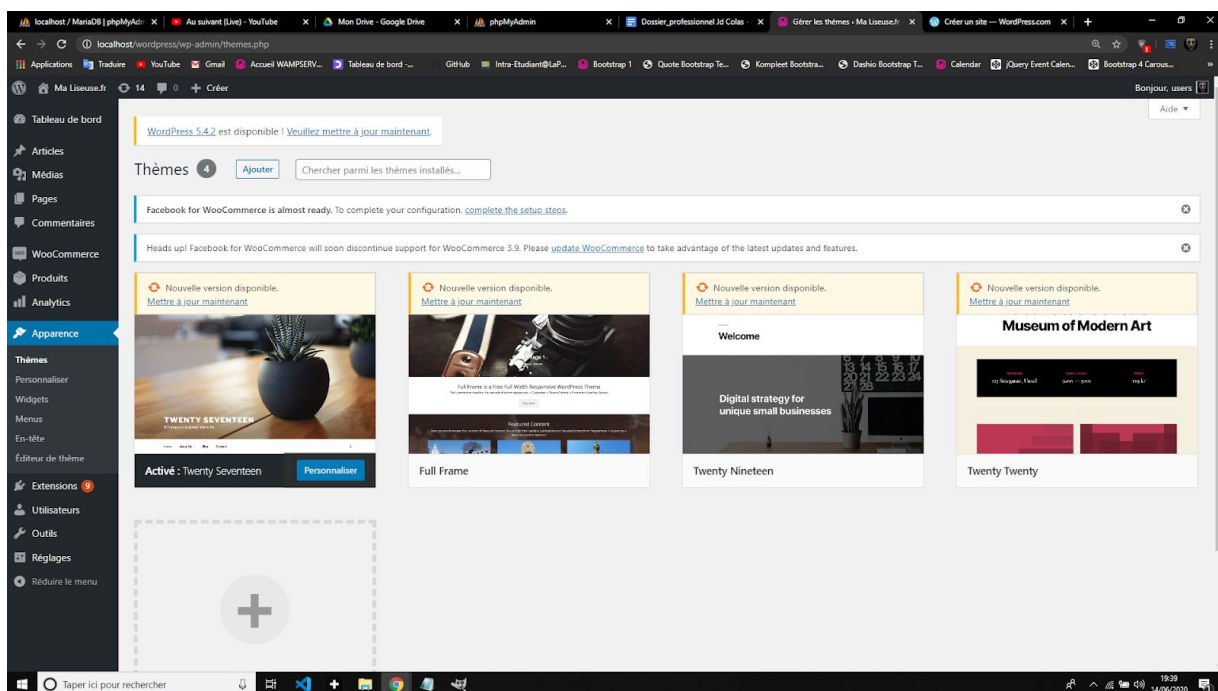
localhost / MariaDB | phpMyAdm × | Au suivant (Live) - YouTube × | Mon Drive - Google Drive × | phpMyAdmin × | Dossier_professionnel Jd Colas - × | Gérer les thèmes ‹ Ma Liseuse.fr × | Créer un site — WordPress.com × | +

localhost/wordpress/wp-admin/themes.php

Applications Traduire YouTube Gmail Accueil WAMPSERV... Tableau de bord -... GitHub Intra-Etudiant@LaP... Bootstrap 1 Quote Bootstrap Te... Kompleet Bootstra... Dashio Bootstrap T... Calendar jQuery Event Calen... Bootstrap 4 Carous...

Ma Liseuse.fr 14 0 + Créer Bonjour, users

Tableau de bord
Articles
Médias
Pages
Commentaires
WooCommerce
Produits
Analytics
Apparence
Thèmes
Personnaliser
Widgets
Menus
En-tête
Éditeur de thème
Extensions 9
Utilisateurs
Outils
Réglages
Réduire le menu

Aide ▾

WordPress 5.4.2 est disponible ! Veuillez mettre à jour maintenant.

Thèmes 4 Ajouter Chercher parmi les thèmes installés...

Facebook for WooCommerce is almost ready. To complete your configuration, complete the setup steps.

Heads up! Facebook for WooCommerce will soon discontinue support for WooCommerce 3.9. Please update WooCommerce to take advantage of the latest updates and features.

Nouvelle version disponible. Mettre à jour maintenant
TWENTY SEVENTEEN
Activé : Twenty Seventeen Personnaliser

Nouvelle version disponible. Mettre à jour maintenant
Full Frame is a Free Full Width Responsive WordPress Theme
Featured Content
Full Frame

Nouvelle version disponible. Mettre à jour maintenant
Welcome
Digital strategy for unique small businesses
Twenty Nineteen

Nouvelle version disponible. Mettre à jour maintenant
Museum of Modern Art
Twenty Twenty

Taper ici pour rechercher 19:39 14/06/2020